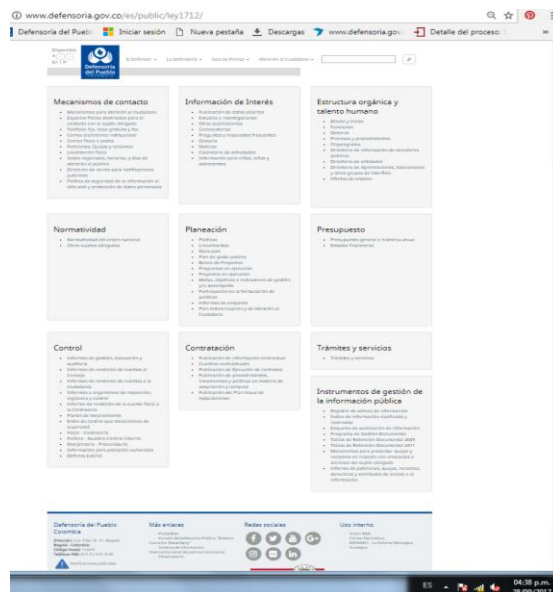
www.defensoria.gov.co/es/public/ley1712/

Defensoría del Puebl | Iniciar sesión | Nueva pestaña | Descargas | www.defensoria.gov | Detalle del proceso

Defensoría del Pueblo

Mecanismos de contacto

Información de Interés

Estructura orgánica y talento humano

Normatividad

Planeación

Presupuesto

Control

Contratación

Trámites y servicios

Instrumentos de gestión de la información pública

Defensoría del Pueblo Colombia

Más enlaces

Redes sociales

Uso interno

ES 04:38 p.m.
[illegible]